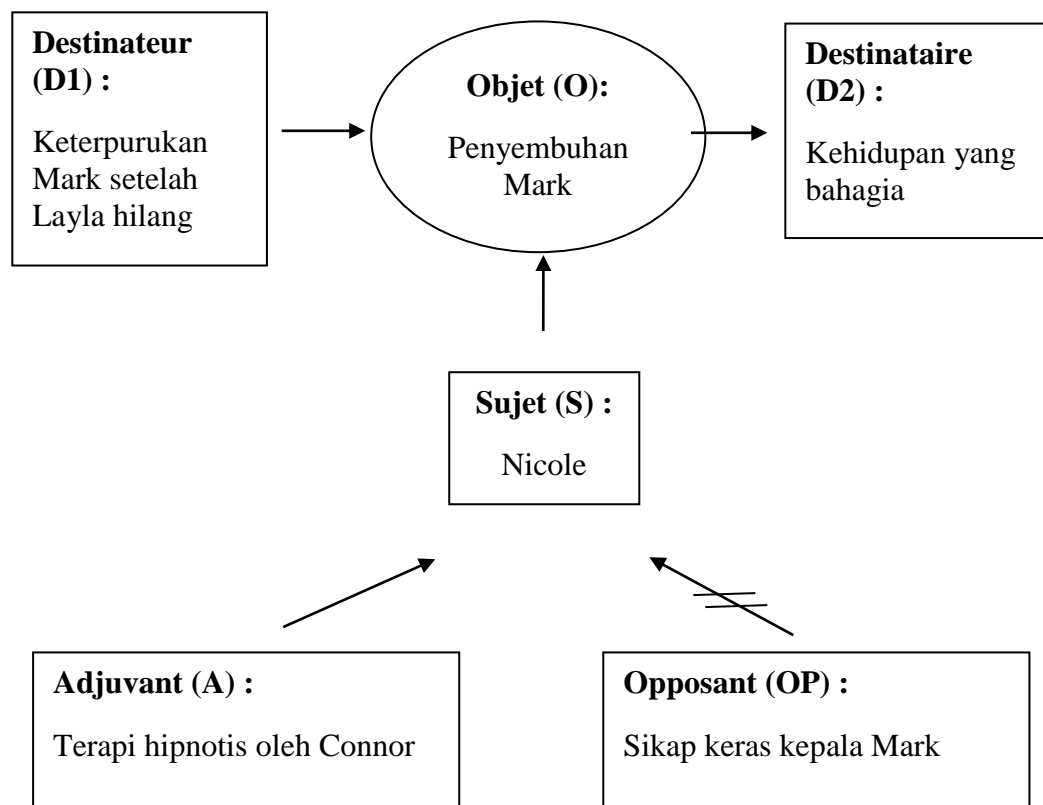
**Destinateur (D1) :**

Keterpurukan Mark setelah Layla hilang

**Objet (O):**

Penyembuhan Mark

**Destinataire (D2) :**

Kehidupan yang bahagia

**Sujet (S) :**

Nicole

**Adjuvant (A) :**

Terapi hipnotis oleh Connor

**Opposant (OP) :**

Sikap keras kepala Mark